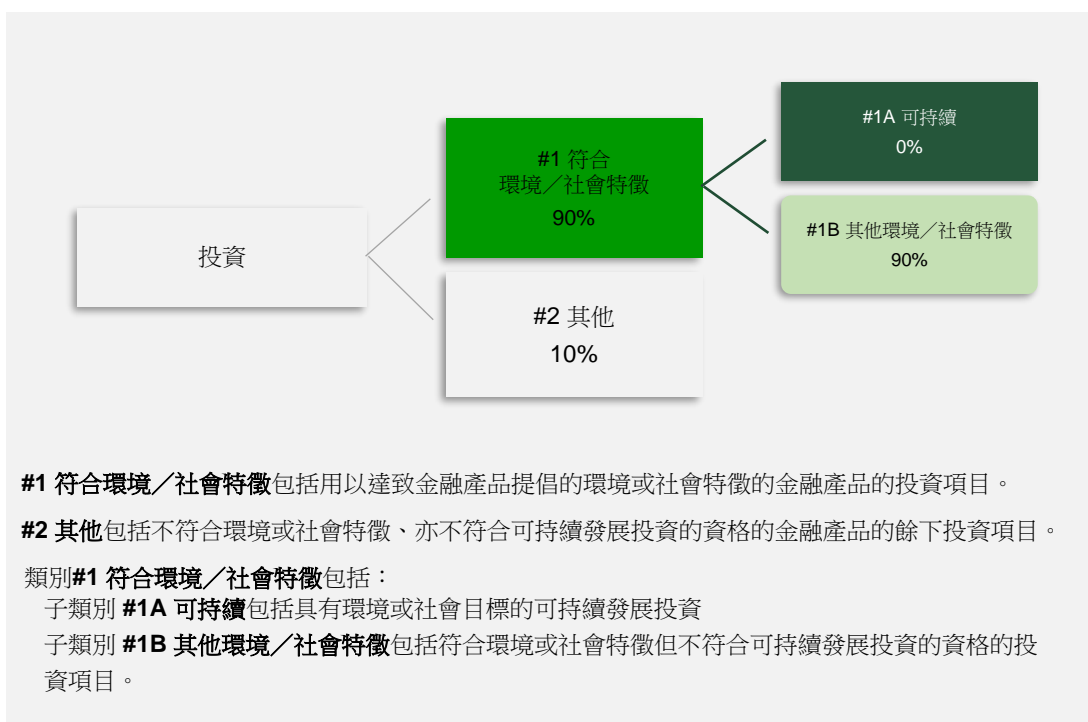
投資

#1 符合環境／社會特徵
90%

#2 其他
10%

#1A 可持續
0%

#1B 其他環境／社會特徵
90%

**#1 符合環境／社會特徵**包括用以達致金融產品提倡的環境或社會特徵的金融產品的投資項目。

**#2 其他**包括不符合環境或社會特徵、亦不符合可持續發展投資的資格的金融產品的餘下投資項目。

類別**#1 符合環境／社會特徵**包括：
子類別 **#1A 可持續**包括具有環境或社會目標的可持續發展投資
子類別 **#1B 其他環境／社會特徵**包括符合環境或社會特徵但不符合可持續發展投資的資格的投資項目。